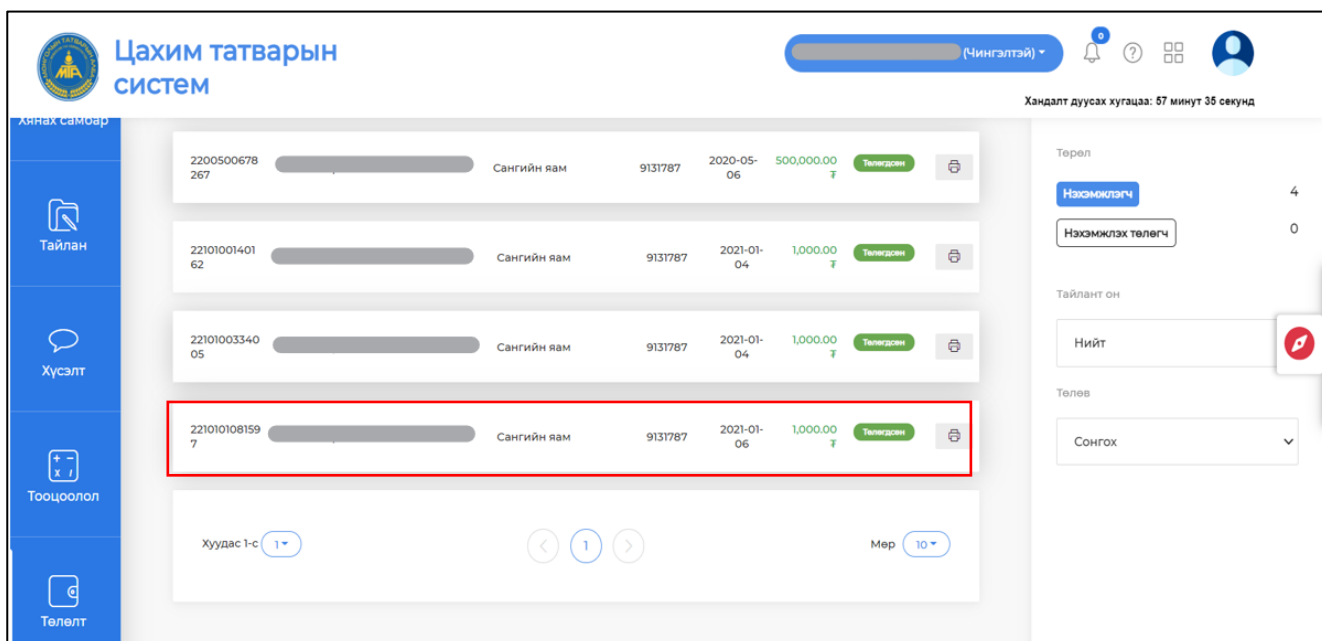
Цахим татварын систем

(Чингэлтэй)

0

Хандалт дуусах хугацаа: 57 минут 35 секунд

Хянах самбар

Тайлан

Хүсэлт

Тооцоолол

Төлөлт

| 2200500678267 | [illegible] | Сангийн яам | 9131787 | 2020-05-06 | 500,000.00 ₮ | Төлөгдсөн |
|---|---|---|---|---|---|---|
| 2210100140162 | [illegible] | Сангийн яам | 9131787 | 2021-01-04 | 1,000.00 ₮ | Төлөгдсөн |
| 2210100334005 | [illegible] | Сангийн яам | 9131787 | 2021-01-04 | 1,000.00 ₮ | Төлөгдсөн |
| 2210101081597 | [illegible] | Сангийн яам | 9131787 | 2021-01-06 | 1,000.00 ₮ | Төлөгдсөн |

Хуудас 1-с 1

1

Мөр 10

Төрөл

Нэхэмжлэгч 4

Нэхэмжлэх төлөгч 0

Тайлант он

Нийт

Төлөв

Сонгох